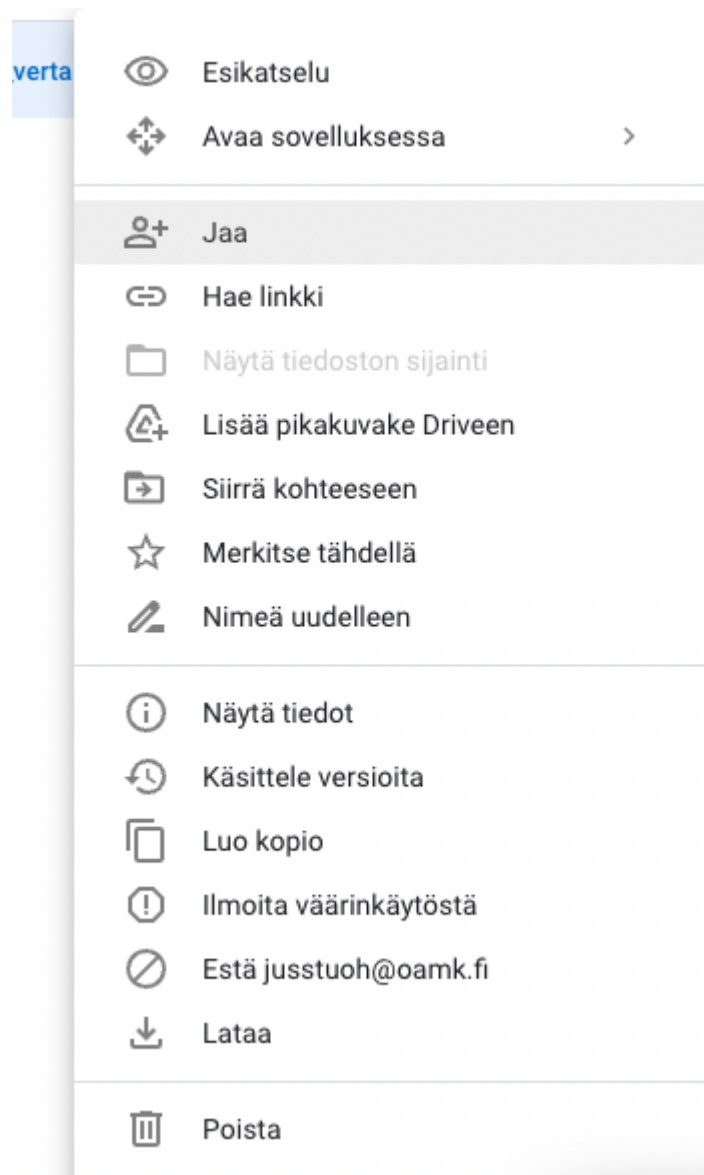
verta

Esikatselu
Avaa sovelluksessa >

Jaa
Hae linkki
Näytä tiedoston sijainti
Lisää pikakuvake Driveen
Siirrä kohteeseen
Merkitse tähdellä
Nimeä uudelleen

Näytä tiedot
Käsittele versioita
Luo kopio
Ilmoita väärinkäytöstä
Estä jusstuoh@oamk.fi
Lataa

Poista